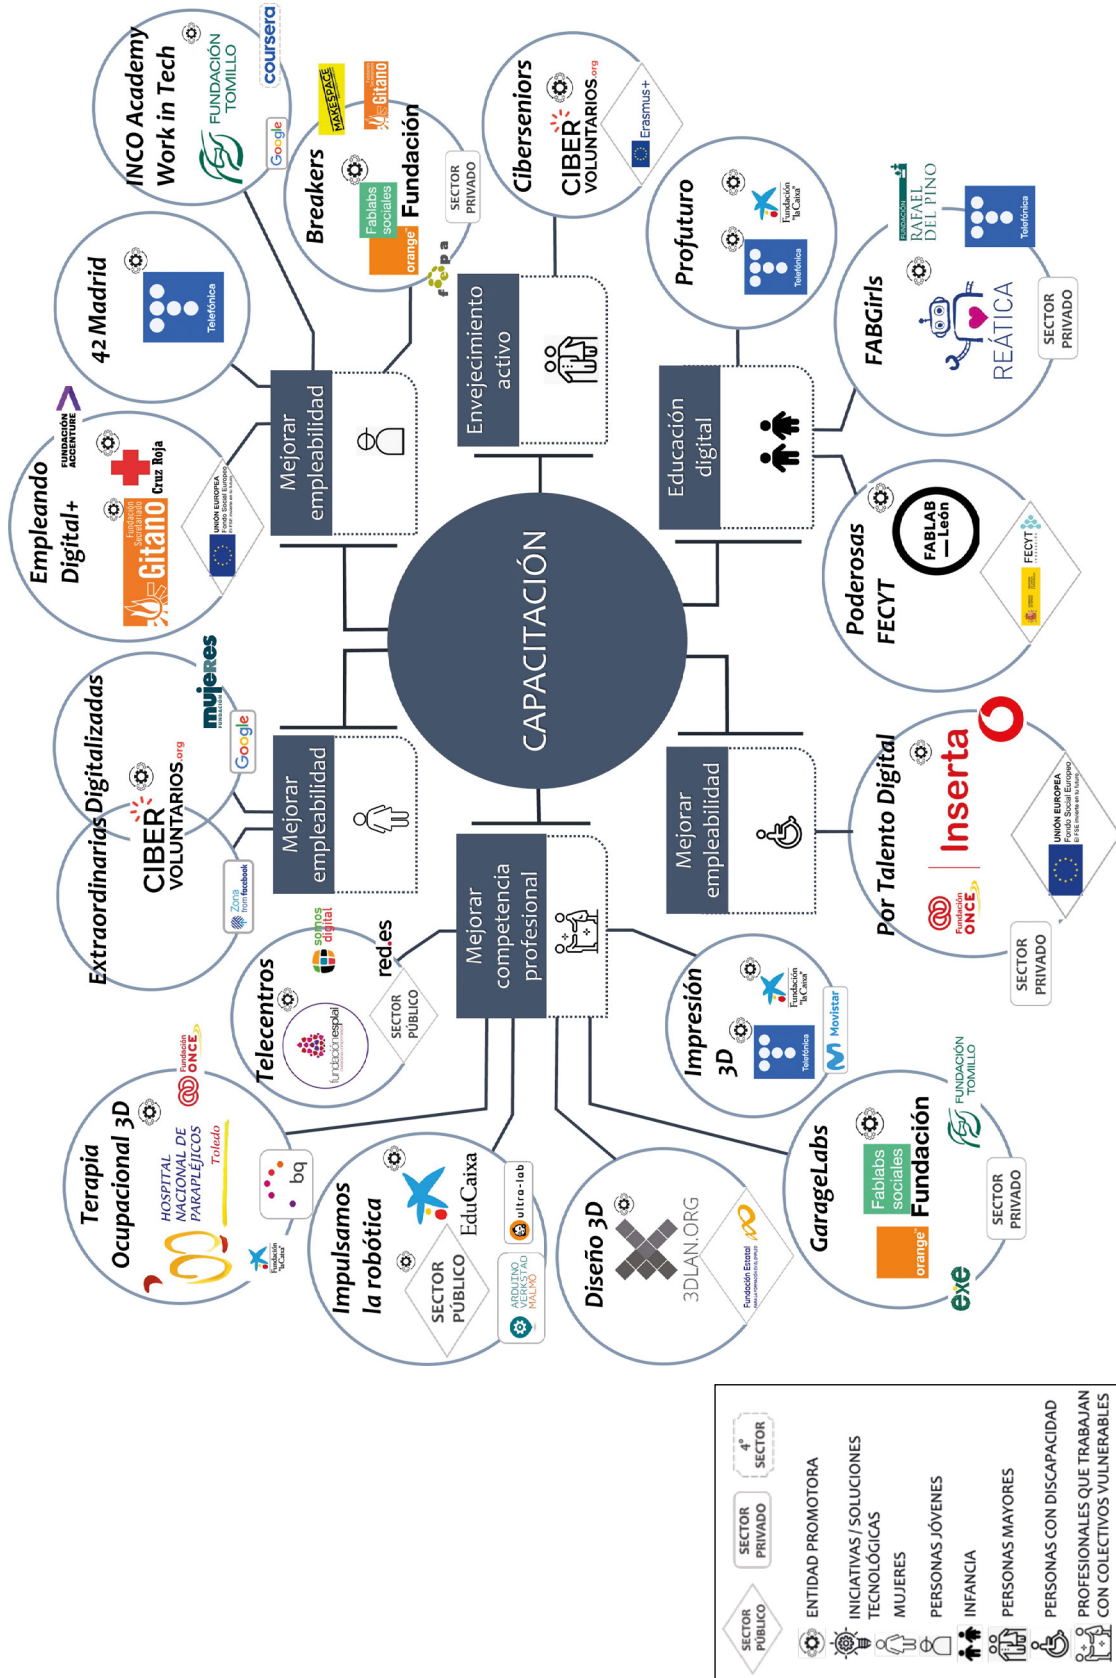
CAPACITACIÓN

Mejorar empleabilidad

INCO Academy Work in Tech
FUNDACIÓN TOMILLO
coursera
Google

Breakers
MAKESPACE
Gitano
Fablabs sociales
orange Fundación
SECTOR PRIVADO
fepa

42 Madrid
Telefónica

Empleando Digital+
FUNDACIÓN ACCENTURE
Cruz Roja
Fundación Secretariado Gitano
UNIÓN EUROPEA Fondo Social Europeo

Envejecimiento activo

Ciberseniors
CIBER VOLUNTARIOS.org
Erasmus+

Educación digital

Profuturo
Fundación "la Caixa"
Telefónica

FABGirls
FUNDACIÓN RAFAEL DEL PINO
Telefónica
REÁTICA
SECTOR PRIVADO

Poderosas FECYT
FABLAB León
FECYT

Mejorar empleabilidad

Extraordinarias Digitalizadas
CIBER VOLUNTARIOS.org
mujeres
Google
Zona from facebook

Mejorar empleabilidad

Por Talento Digital
Inserta
Fundación ONCE
UNIÓN EUROPEA Fondo Social Europeo
SECTOR PRIVADO

Mejorar competencia profesional

Telecentros
somos digital
red.es
fundación esplai
SECTOR PÚBLICO

Terapia Ocupacional 3D
Fundación ONCE
HOSPITAL NACIONAL DE PARAPLÉJICOS Toledo
bq
Fundación "la Caixa"

Impresión 3D
Fundación "la Caixa"
Telefónica
Movistar

Impulsamos la robótica
EduCaixa
ultra-lab
SECTOR PÚBLICO
ARDUINO VERKSTAD MALMÖ

Diseño 3D
3DLAN.ORG
Fundación Estatal

GarageLabs
Fablabs sociales
orange Fundación
FUNDACIÓN TOMILLO
SECTOR PRIVADO
exe

SECTOR PÚBLICO
SECTOR PRIVADO
4° SECTOR
ENTIDAD PROMOTORA
INICIATIVAS / SOLUCIONES TECNOLÓGICAS
MUJERES
PERSONAS JÓVENES
INFANCIA
PERSONAS MAYORES
PERSONAS CON DISCAPACIDAD
PROFESIONALES QUE TRABAJAN CON COLECTIVOS VULNERABLES